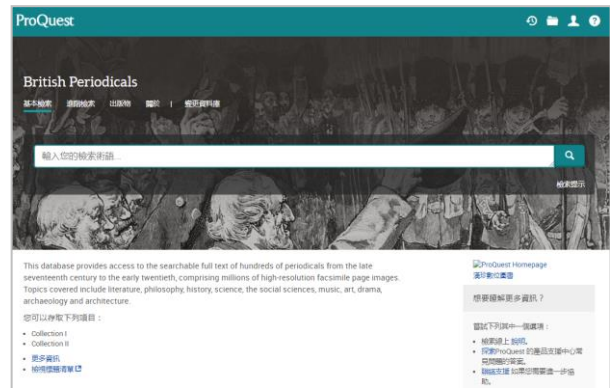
ProQuest

British Periodicals

基本檢索 進階檢索 出版物 關於 | 變更資料庫

輸入您的檢索術語...

檢索提示

This database provides access to the searchable full text of hundreds of periodicals from the late seventeenth century to the early twentieth, comprising millions of high-resolution facsimile page images. Topics covered include literature, philosophy, history, science, the social sciences, music, art, drama, archaeology and architecture.

您可以存取下列項目：

• Collection I
• Collection II

• 更多資訊
• 檢視標題清單

ProQuest Homepage
淺彩動位畫面

想要瞭解更多資訊？

嘗試下列其中一個選項：

• 檢閱線上說明。
• 探索ProQuest 的產品支援中心常見問題的答案。
• 聯絡支援 如果您需要進一步協助。